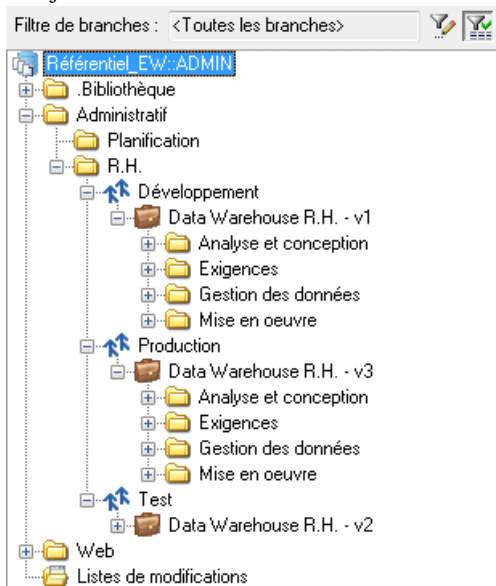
Filtre de branches : <Toutes les branches>

Référentiel_EW::ADMIN
.Bibliothèque
Administratif
Planification
R.H.
Développement
Data Warehouse R.H. - v1
Analyse et conception
Exigences
Gestion des données
Mise en oeuvre
Production
Data Warehouse R.H. - v3
Analyse et conception
Exigences
Gestion des données
Mise en oeuvre
Test
Data Warehouse R.H. - v2
Web
Listes de modifications